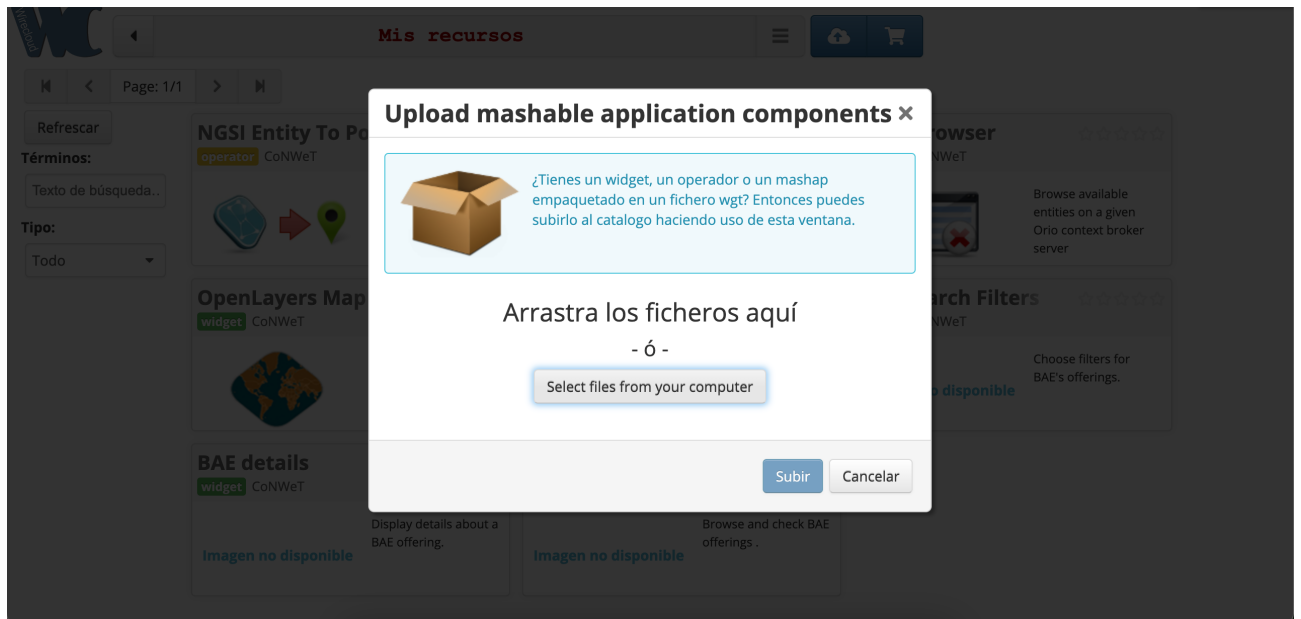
Mis recursos

Page: 1/1

Refrescar

Términos:

Texto de búsqueda..

Tipo:

Todo

NGSI Entity To Po

operator CoNWeT

rowser

NWeT

Browse available entities on a given Orio context broker server

OpenLayers Map

widget CoNWeT

rch Filters

NWeT

Choose filters for BAE's offerings.

o disponible

BAE details

widget CoNWeT

Display details about a BAE offering.

Imagen no disponible

Browse and check BAE offerings .

Imagen no disponible

Upload mashable application components ×

¿Tienes un widget, un operador o un mashap empaquetado en un fichero wgt? Entonces puedes subirlo al catalogo haciendo uso de esta ventana.

Arrastra los ficheros aquí

- ó -

Select files from your computer

Subir

Cancelar